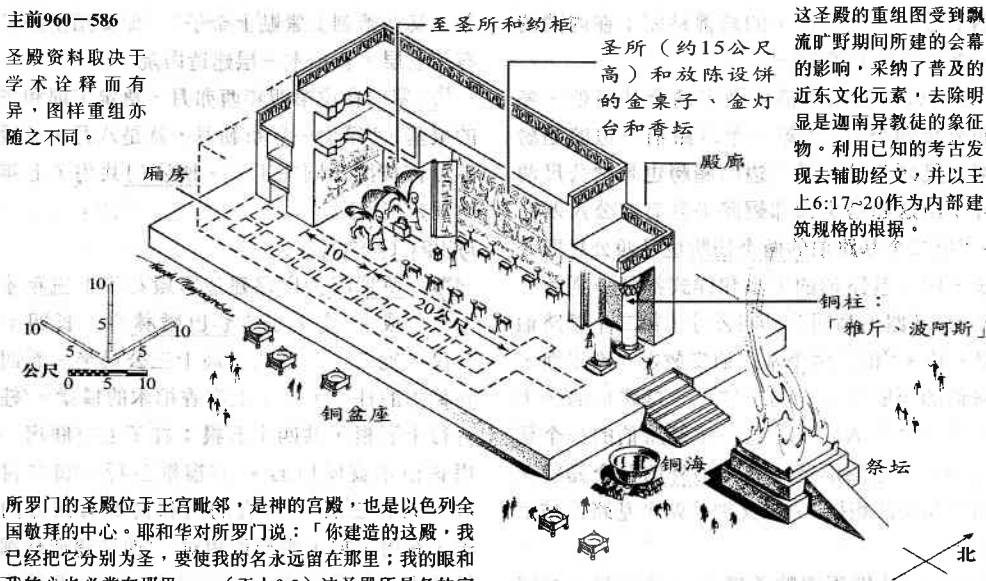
主前960－586

圣殿资料取决于学术诠释而有异，图样重组亦随之不同。

至圣所和约柜

圣所（约15公尺高）和放陈设饼的金桌子、金灯台和香坛

这圣殿的重组图受到飘流旷野期间所建的会幕的影响，采纳了普及的近东文化元素，去除明显是迦南异教徒的象征物。利用已知的考古发现去辅助经文，并以王上6:17~20作为内部建筑规格的根据。

厢房

殿廊

10

20公尺

铜柱：「雅斤、波阿斯」

10

5

10

5

5

10

公尺

0

5

10

铜盒座

铜海

祭坛

北

所罗门的圣殿位于王宫毗邻，是神的宫殿，也是以色列全国敬拜的中心。耶和华对所罗门说：「你建造的这殿，我已经把它分别为圣，要使我的名永远留在那里；我的眼和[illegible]